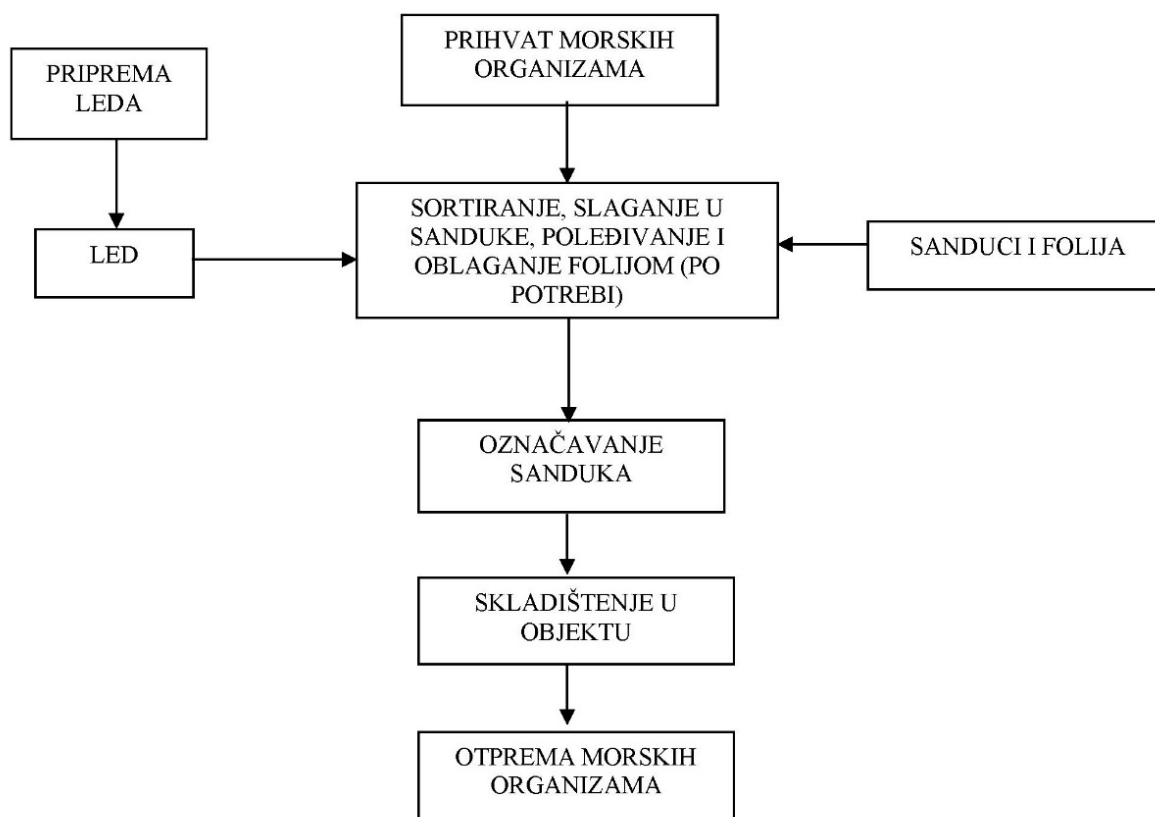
PRIPREMA LEDA

PRIHVAT MORSKIH ORGANIZAMA

LED

SORTIRANJE, SLAGANJE U SANDUKE, POLEĐIVANJE I OBLAGANJE FOLIJOM (PO POTREBI)

SANDUCI I FOLIJA

OZNAČAVANJE SANDUKA

SKLADIŠTENJE U OBJEKTU

OTPREMA MORSKIH ORGANIZAMA